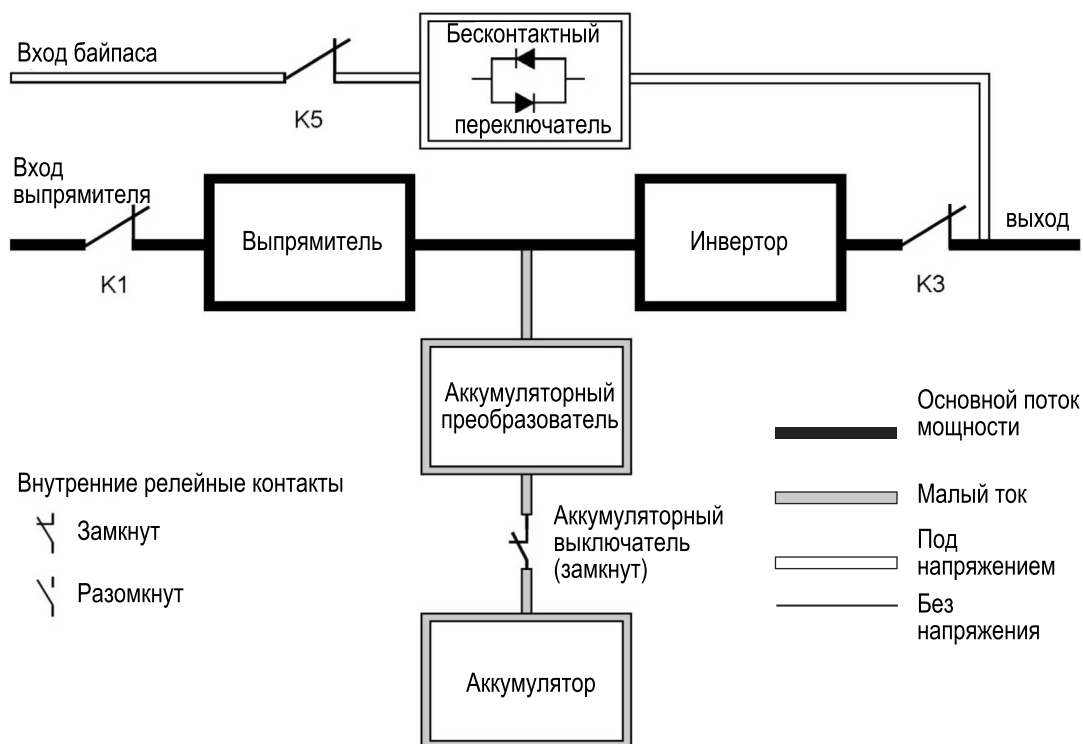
Вход байпаса

K5

Бесконтактный

переключатель

Вход выпрямителя

K1

Выпрямитель

Инвертор

K3

выход

Аккумуляторный преобразователь

Основной поток мощности

Внутренние релейные контакты

Замкнут

Разомкнут

Малый ток

Аккумуляторный выключатель (замкнут)

Под напряжением

Без напряжения

Аккумулятор